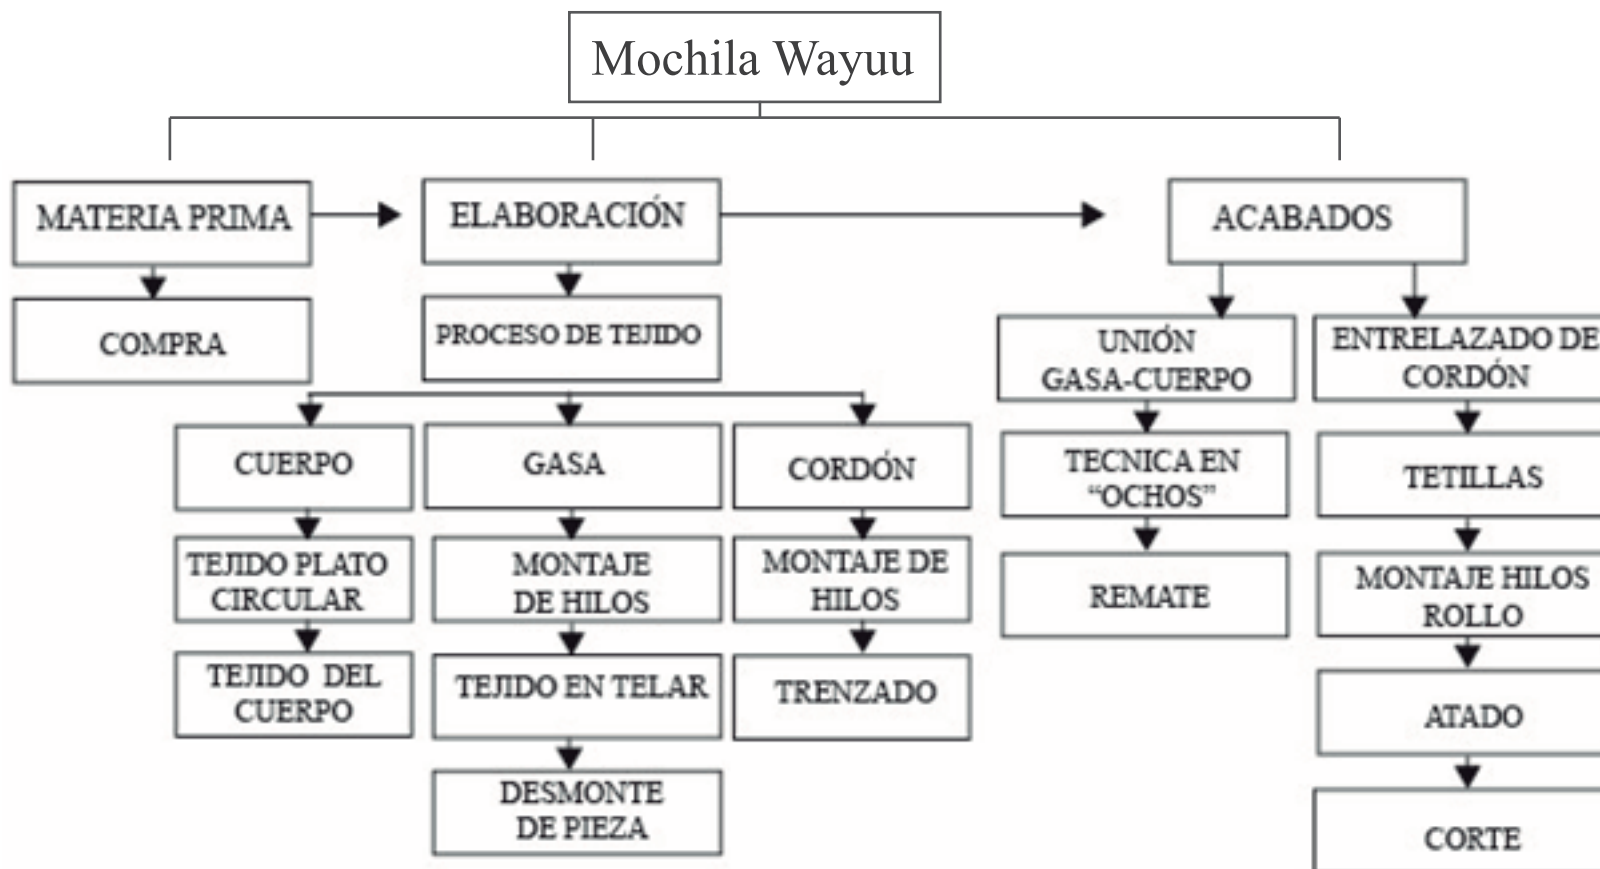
Mochila Wayuu

MATERIA PRIMA

COMPRA

ELABORACIÓN

PROCESO DE TEJIDO

CUERPO

TEJIDO PLATO CIRCULAR

TEJIDO DEL CUERPO

GASA

MONTAJE DE HILOS

TEJIDO EN TELAR

DESMONTE DE PIEZA

CORDÓN

MONTAJE DE HILOS

TRENZADO

ACABADOS

UNIÓN GASA-CUERPO

TECNICA EN "OCHOS"

REMATE

ENTRELAZADO DE CORDÓN

TETILLAS

MONTAJE HILOS ROLLO

ATADO

CORTE